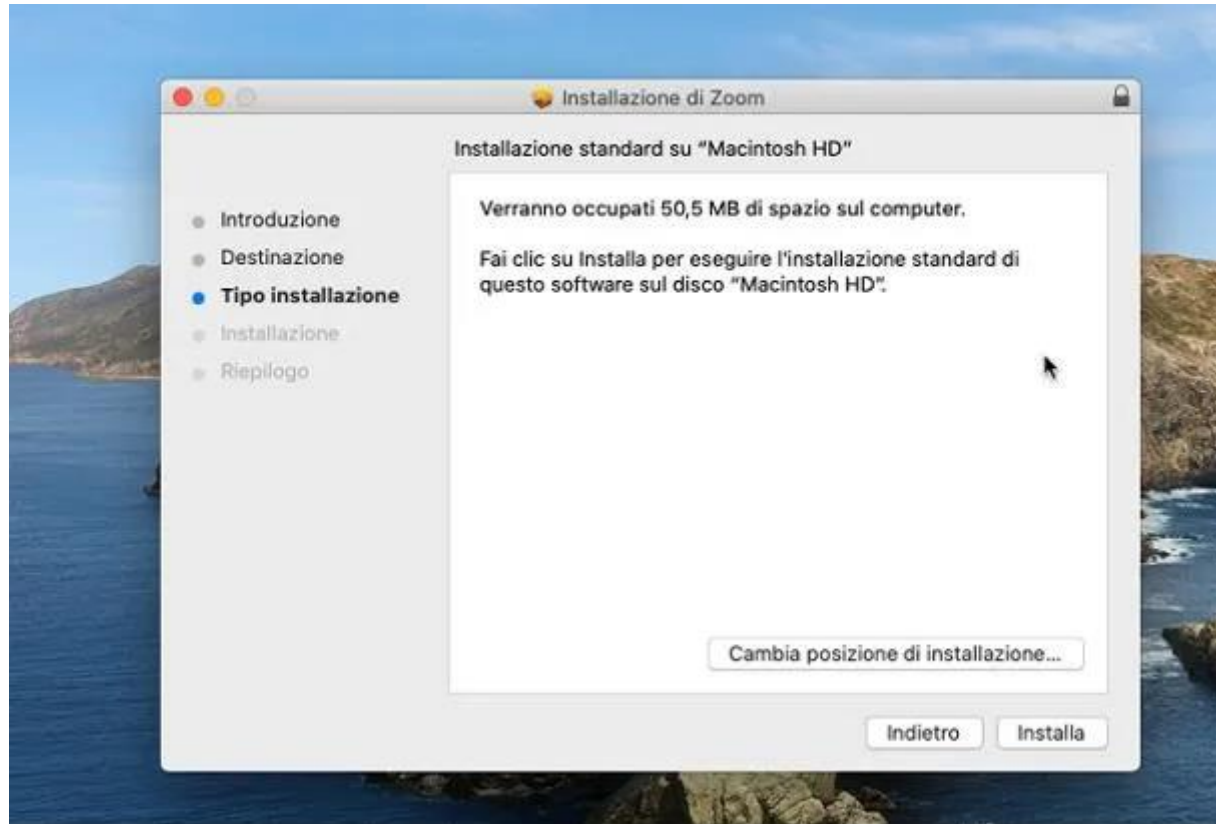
Installazione di Zoom

Installazione standard su "Macintosh HD"

Introduzione
Destinazione
Tipo installazione
Installazione
Riepilogo

Verranno occupati 50,5 MB di spazio sul computer.

Fai clic su Installa per eseguire l'installazione standard di questo software sul disco "Macintosh HD".

Cambia posizione di installazione...

Indietro
Installa